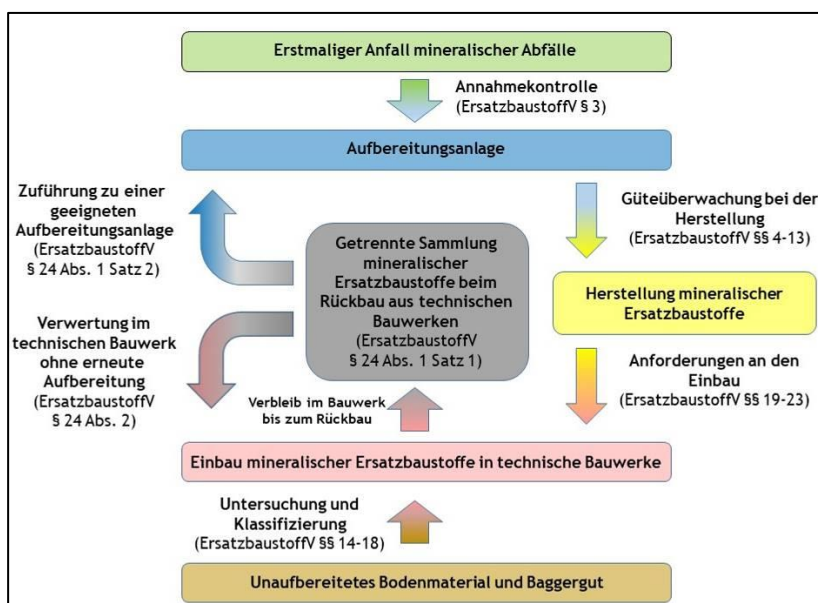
Erstmaliger Anfall mineralischer Abfälle

Annahmekontrolle (ErsatzbaustoffV § 3)

Aufbereitungsanlage

Zuführung zu einer geeigneten Aufbereitungsanlage (ErsatzbaustoffV § 24 Abs. 1 Satz 2)

Güteüberwachung bei der Herstellung (ErsatzbaustoffV §§ 4-13)

Getrennte Sammlung mineralischer Ersatzbaustoffe beim Rückbau aus technischen Bauwerken (ErsatzbaustoffV § 24 Abs. 1 Satz 1)

Herstellung mineralischer Ersatzbaustoffe

Verwertung im technischen Bauwerk ohne erneute Aufbereitung (ErsatzbaustoffV § 24 Abs. 2)

Anforderungen an den Einbau (ErsatzbaustoffV §§ 19-23)

Verbleib im Bauwerk bis zum Rückbau

Einbau mineralischer Ersatzbaustoffe in technische Bauwerke

Untersuchung und Klassifizierung (ErsatzbaustoffV §§ 14-18)

Unaufbereitetes Bodenmaterial und Baggergut